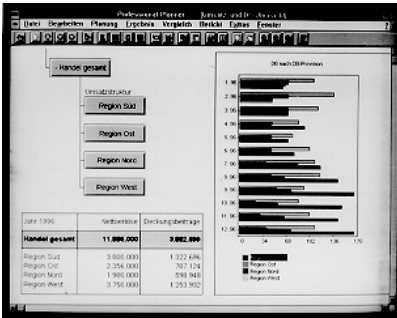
Professional Planner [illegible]

Datei Bearbeiten Planung Ergebnis Vergleich Bericht Extras Fenster

Handel gesamt

Umsatzstruktur

Region Süd

Region Ost

Region Nord

Region West

DB nach DB-Provision

1.96
2.96
3.96
4.96
5.96
6.96
7.96
8.96
9.96
10.96
11.96
12.96

0 34 68 102 136 170

Region Süd
Region Ost
Region Nord
Region West

| Jahr 1996 | Nettoerlöse | Deckungsbeiträge |
|---|---|---|
| Handel gesamt | 11.886.000 | 3.862.000 |
| Region Süd | 3.880.000 | 1.322.696 |
| Region Ost | 2.356.000 | 787.124 |
| Region Nord | 1.900.000 | 598.948 |
| Region West | 3.750.000 | 1.253.902 |